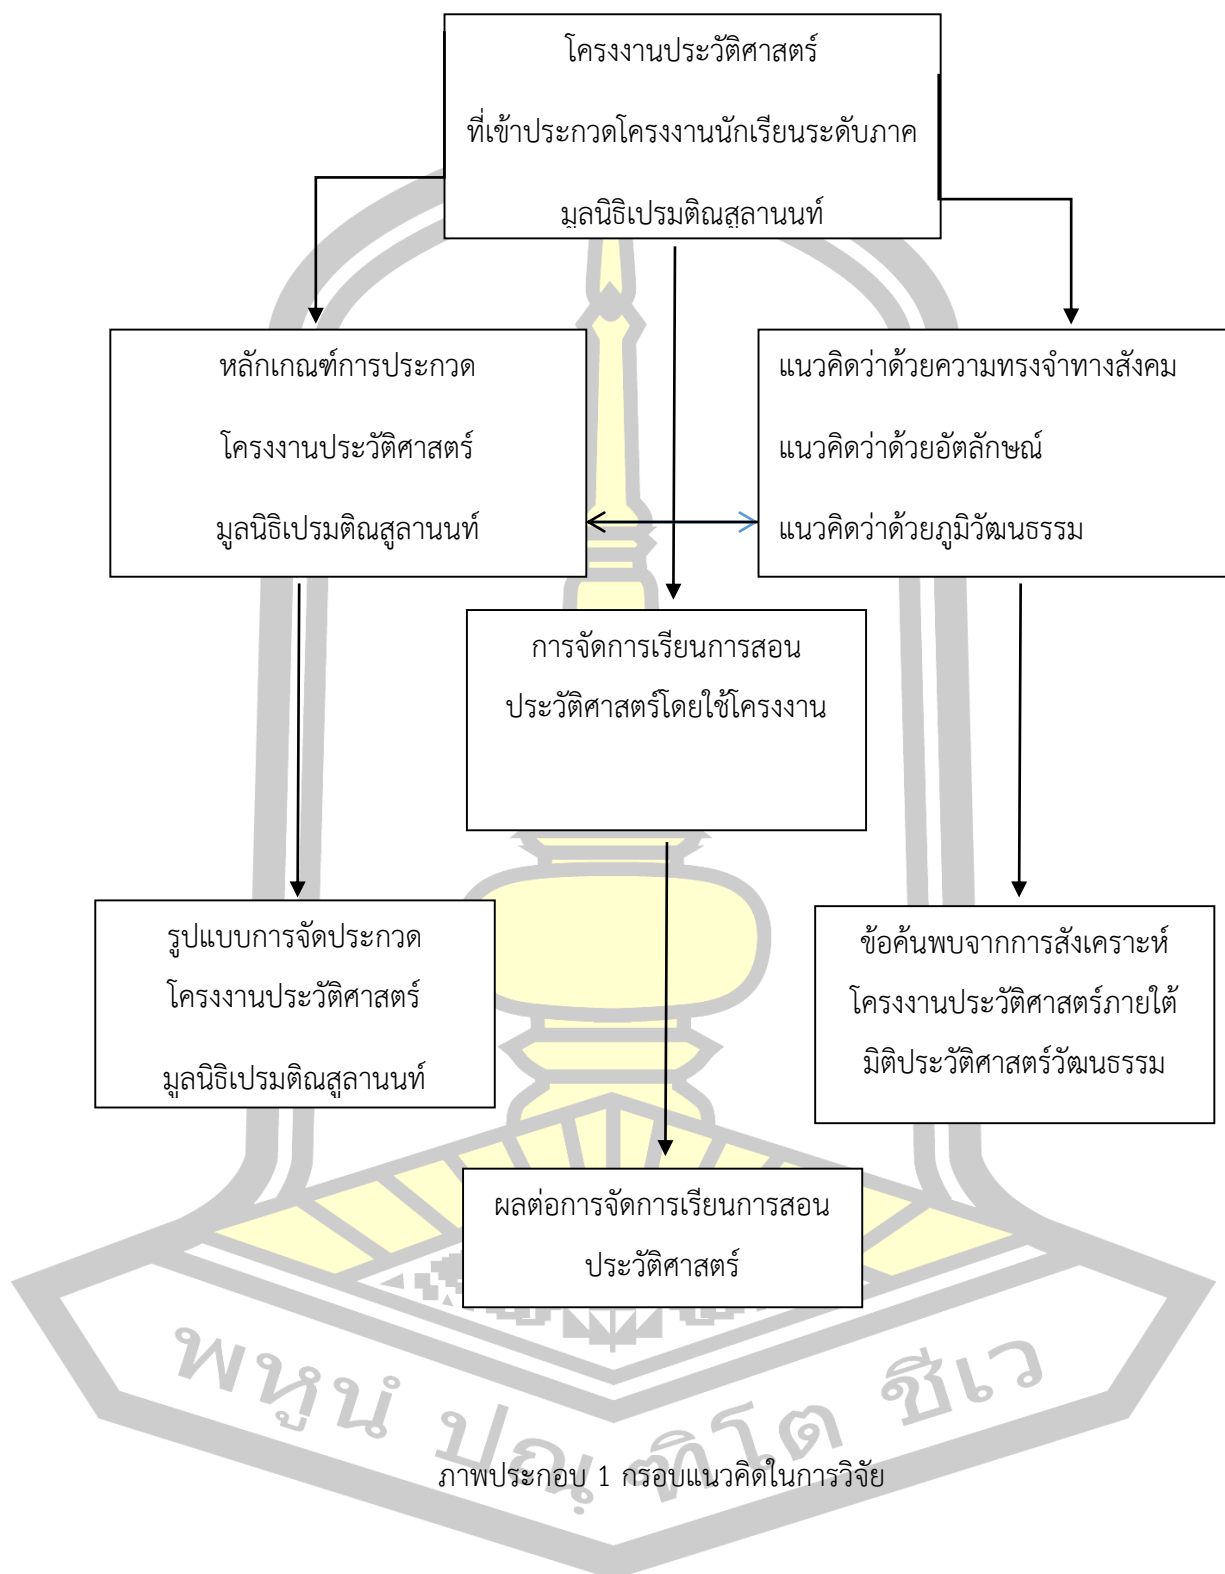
โครงงานประวัติศาสตร์

ที่เข้าประกวดโครงงานนักเรียนระดับภาค

มูลนิธิเปรมติณสูลานนท์

หลักเกณฑ์การประกวด

โครงงานประวัติศาสตร์

มูลนิธิเปรมติณสูลานนท์

แนวคิดว่าด้วยความทรงจำทางสังคม

แนวคิดว่าด้วยอัตลักษณ์

แนวคิดว่าด้วยภูมิวัฒนธรรม

การจัดการเรียนการสอน

ประวัติศาสตร์โดยใช้โครงงาน

รูปแบบการจัดประกวด

โครงงานประวัติศาสตร์

มูลนิธิเปรมติณสูลานนท์

ข้อค้นพบจากการสังเคราะห์

โครงงานประวัติศาสตร์ภายใต้

มิติประวัติศาสตร์วัฒนธรรม

ผลต่อการจัดการเรียนการสอน

ประวัติศาสตร์

พหูน ปญฺญา ชีเว

ภาพประกอบ 1 กรอบแนวคิดในการวิจัย